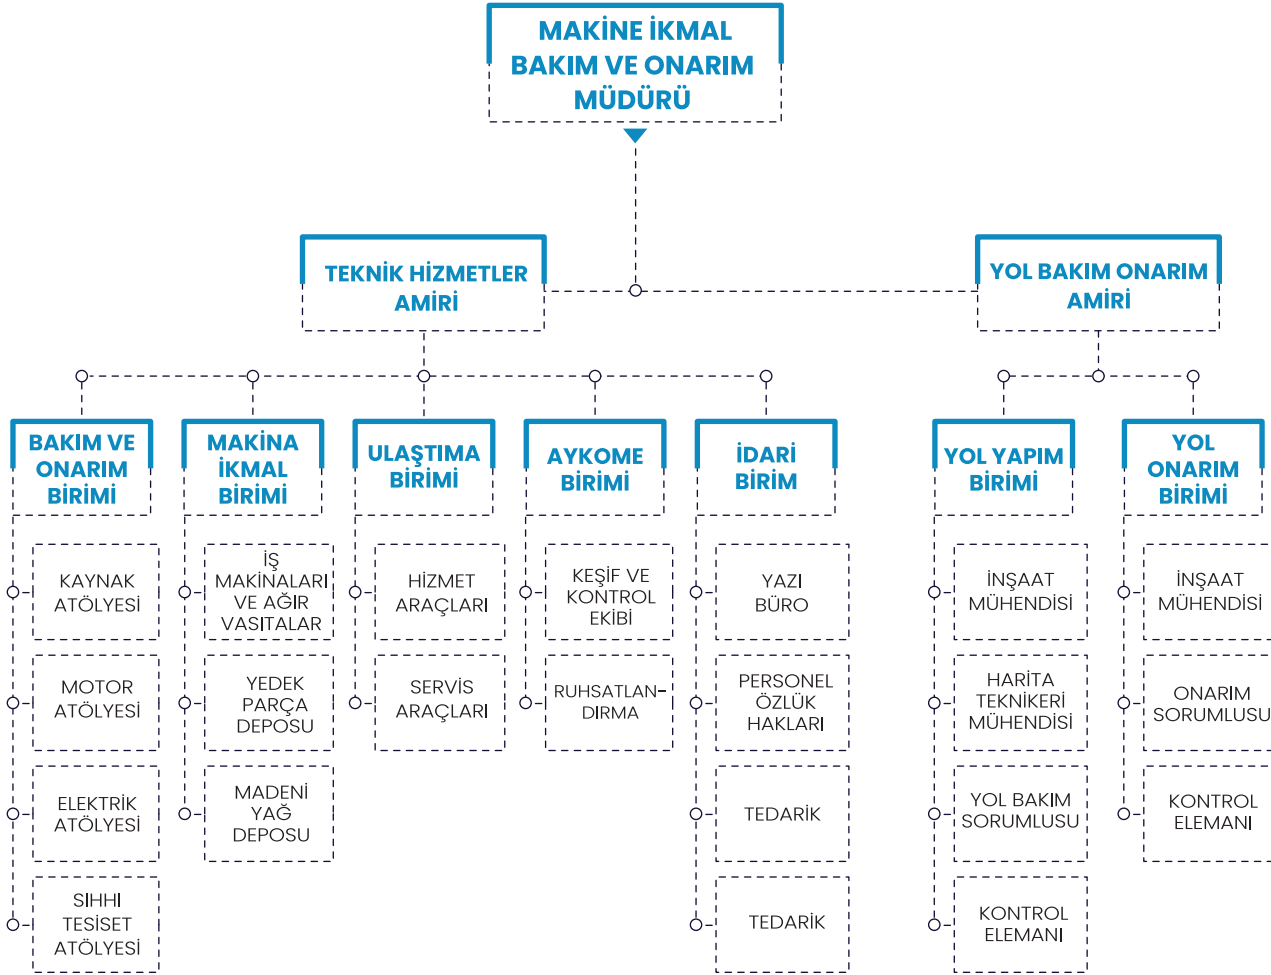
MAKİNE İKMAL BAKIM VE ONARIM MÜDÜRÜ

TEKNİK HİZMETLER AMİRİ

YOL BAKIM ONARIM AMİRİ

BAKIM VE ONARIM BİRİMİ

KAYNAK ATÖLYESİ

MOTOR ATÖLYESİ

ELEKTRİK ATÖLYESİ

SIHHI TESİSET ATÖLYESİ

MAKİNA İKMAL BİRİMİ

İŞ MAKİNALARI VE AĞIR VASITALAR

YEDEK PARÇA DEPOSU

MADENİ YAĞ DEPOSU

ULAŞTIMA BİRİMİ

HİZMET ARAÇLARI

SERVİS ARAÇLARI

AYKOME BİRİMİ

KEŞİF VE KONTROL EKİBİ

RUHSATLANDIRMA

İDARİ BİRİM

YAZI BÜRO

PERSONEL ÖZLÜK HAKLARI

TEDARİK

TEDARİK

YOL YAPIM BİRİMİ

İNŞAAT MÜHENDİSİ

HARİTA TEKNİKERİ MÜHENDİSİ

YOL BAKIM SORUMLUSU

KONTROL ELEMANI

YOL ONARIM BİRİMİ

İNŞAAT MÜHENDİSİ

ONARIM SORUMLUSU

KONTROL ELEMANI